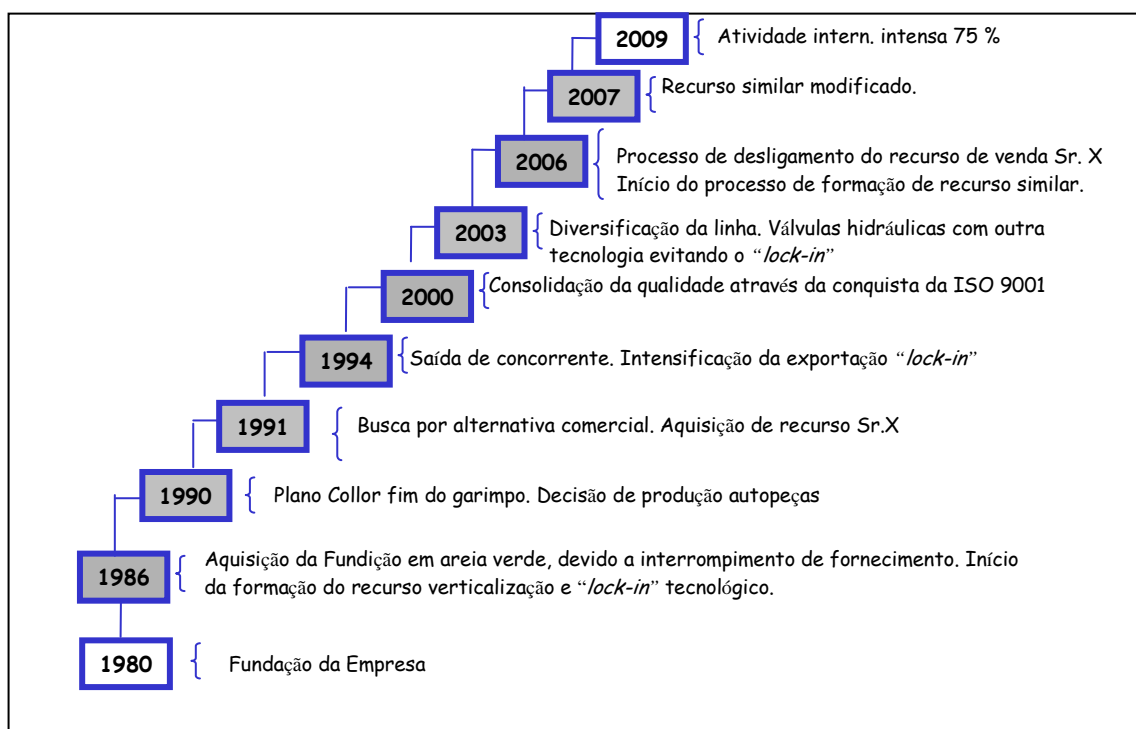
2009 Atividade intern. intensa 75 %

2007 Recurso similar modificado.

2006 Processo de desligamento do recurso de venda Sr. X
Início do processo de formação de recurso similar.

2003 Diversificação da linha. Válvulas hidráulicas com outra tecnologia evitando o "*lock-in*"

2000 Consolidação da qualidade através da conquista da ISO 9001

1994 Saída de concorrente. Intensificação da exportação "*lock-in*"

1991 Busca por alternativa comercial. Aquisição de recurso Sr.X

1990 Plano Collor fim do garimpo. Decisão de produção autopeças

1986 Aquisição da Fundição em areia verde, devido a interrompimento de fornecimento. Início da formação do recurso verticalização e "*lock-in*" tecnológico.

1980 Fundação da Empresa